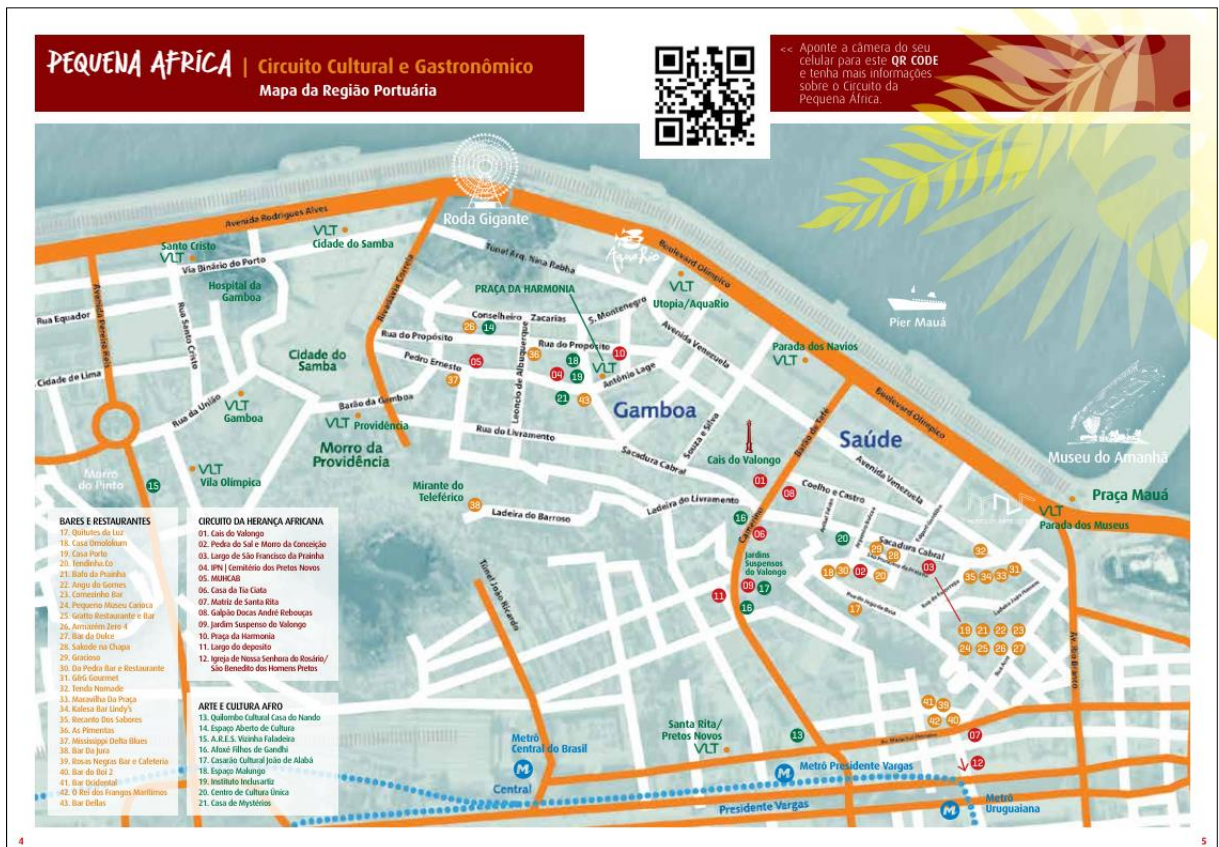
PEQUENA AFRICA | Circuito Cultural e Gastronômico
Mapa da Região Portuária

<< Aponte a câmera do seu celular para este QR CODE e tenha mais informações sobre o Circuito da Pequena África.

Roda Gigante
AquaRio
Pier Mauá
Museu do Amanhã
Praça Mauá
Avenida Rodrigues Alves
Boulevard Olímpico
Túnel Arq. Nana Rabha
Santo Cristo VLT
VLT Cidade do Samba
Via Binário do Porto
Hospital da Gamboa
Rua Equador
Avenida Francisco Bicalho
Rua Santo Cristo
Cidade de Lima
Rua da União
VLT Gamboa
Cidade do Samba
Rivadávia Corrêa
PRAÇA DA HARMONIA
Conselheiro Zacarias
S. Montenegro
Rua do Propósito
Pedro Ernesto
Leôncio de Albuquerque
Antônio Lage
VLT Utopia/AquaRio
Avenida Venezuela
Parada dos Navios VLT
Barão da Gamboa
VLT Providência
Morro da Providência
Gamboa
Rua do Livramento
Sacadura Cabral
Souza e Silva
Saúde
Cais do Valongo
Barão de Tefé
Avenida Venezuela
Coelho e Castro
VLT Parada dos Museus
Morro do Pinto
VLT Vila Olímpica
Mirante do Teleférico
Ladeira do Barroso
Ladeira do Livramento
Camerino
Jardins Suspensos do Valongo
Sacadura Cabral
Túnel João Ricardo
Santa Rita/ Pretos Novos VLT
Metrô Central do Brasil
Central
Metrô Presidente Vargas
Presidente Vargas
Metrô Uruguaiana
Av. Rio Branco
Av. Marechal Floriano

BARES E RESTAURANTES
17. Quitutes da Luz
18. Casa Omolokum
19. Casa Porto
20. Tendinha.Co
21. Bafo da Prainha
22. Angu do Gomes
23. Comesinho Bar
24. Pequeno Museu Carioca
25. Grafitti Restaurante e Bar
26. Armazém Zero 4
27. Bar do Dolce
28. Sabode na Chapa
29. Gracioso
30. Da Pedra Bar e Restaurante
31. GfrG Gourmet
32. Tenda Nomade
33. Maravilha Da Praça
34. Kalesa Bar Lindy's
35. Recanto Dos Sabores
36. As Pimentas
37. Mississipi Delta Blues
38. Bar Da Jura
39. Rosas Negras Bar e Cafeteria
40. Bar do Boi 2
41. Bar Ocidental
42. O Rei dos Frangos Marítimos
43. Bar Dellas

CIRCUITO DA HERANÇA AFRICANA
01. Cais do Valongo
02. Pedra do Sal e Morro da Conceição
03. Largo de São Francisco da Prainha
04. IPN | Cemitério dos Pretos Novos
05. MUHCAB
06. Casa da Tia Ciata
07. Matriz de Santa Rita
08. Galpão Docas André Rebouças
09. Jardim Suspenso do Valongo
10. Praça da Harmonia
11. Largo do deposito
12. Igreja de Nossa Senhora do Rosário/ São Benedito dos Homens Pretos

ARTE E CULTURA AFRO
13. Quilombo Cultural Casa do Nando
14. Espaço Aberto de Cultura
15. A.R.E.S. Vizinha Faladeira
16. Afoxé Filhos de Gandhi
17. Casarão Cultural João de Alabá
18. Espaço Malungo
19. Instituto Inclusartiz
20. Centro de Cultura Única
21. Casa de Mistérios

4
5